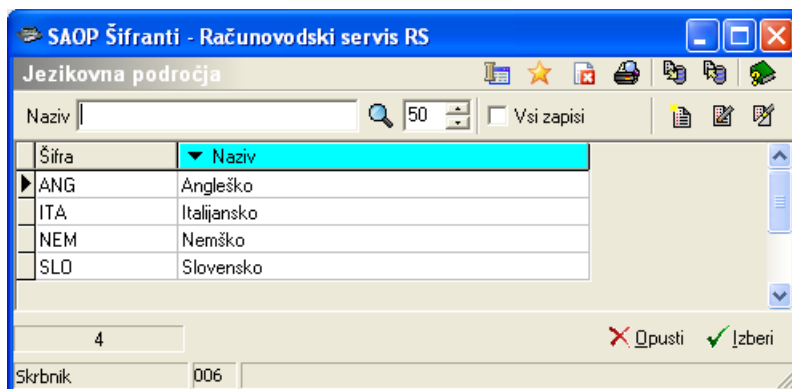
SAOP Šifranti - Računovodski servis RS

Jezikovna področja

Naziv | 50 | Vsi zapisi

| Šifra | Naziv |
|---|---|
| ANG | Angleško |
| ITA | Italijansko |
| NEM | Nemško |
| SLO | Slovensko |

4

Opusti Izberi

Skrbnik 006